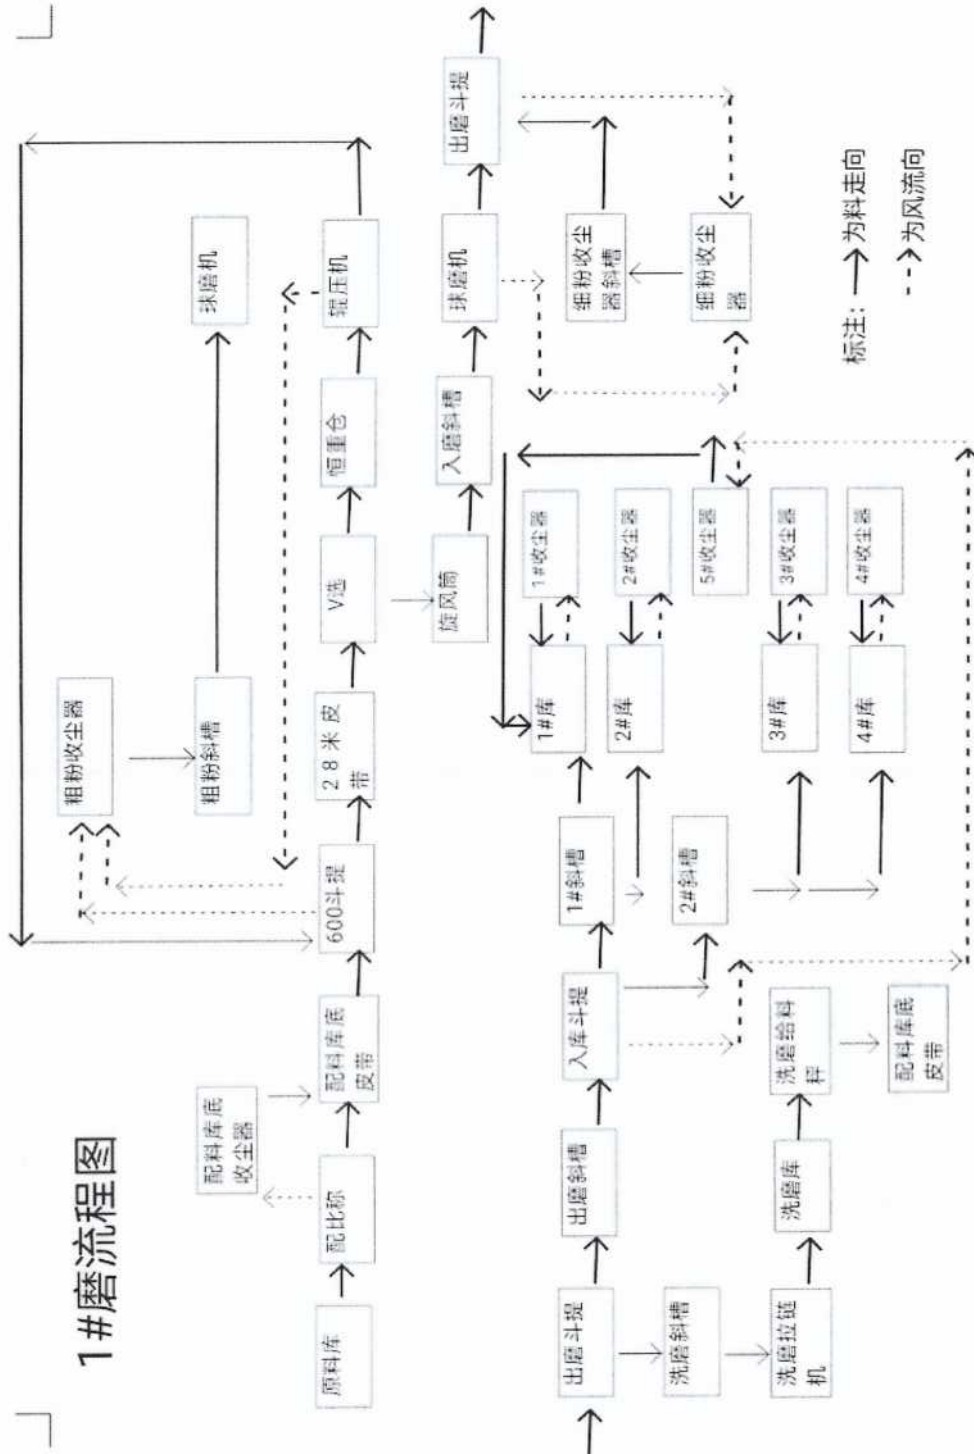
1#磨流程图

原料库
配比称
配料库底收尘器
配料库底皮带
600斗提
2 8 米 皮 带
V选
恒重仓
辊压机
粗粉收尘器
粗粉斜槽
球磨机
旋风筒
入磨斜槽
球磨机
出磨斗提
细粉收尘器斜槽
细粉收尘器
1#收尘器
2#收尘器
5#收尘器
3#收尘器
4#收尘器
1#库
2#库
3#库
4#库
1#斜槽
2#斜槽
入库斗提
出磨斜槽
出磨斗提
洗磨斜槽
洗磨拉链机
洗磨库
洗磨给料秤
配料库底皮带

标注：→为料走向
- - →为风流向